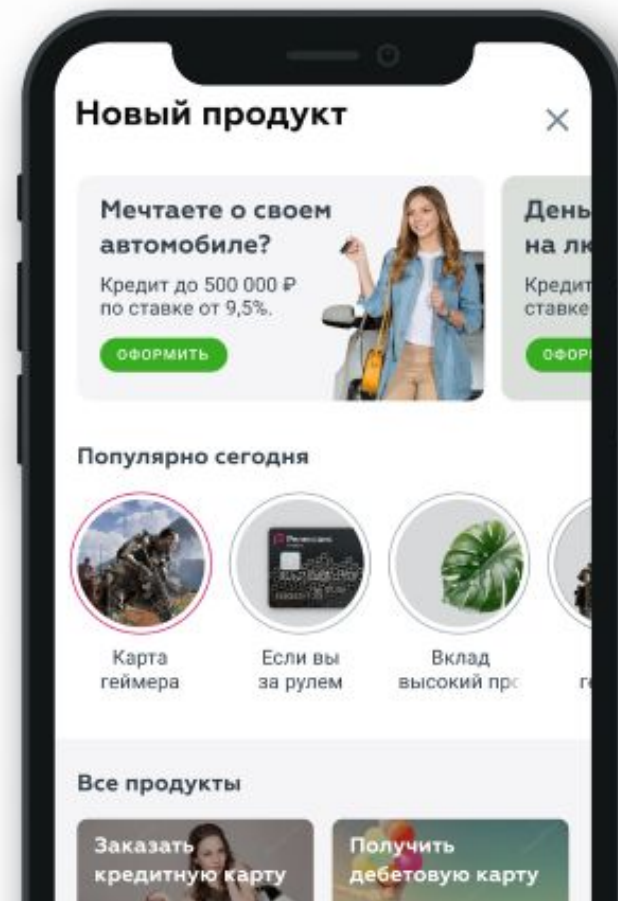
Новый продукт

×

Мечтаете о своем автомобиле?

Кредит до 500 000 ₽ по ставке от 9,5%.

ОФОРМИТЬ

День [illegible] на лк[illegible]

Кредит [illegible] ставке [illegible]

ОФОР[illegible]

Популярно сегодня

Карта геймера

Если вы за рулем

Вклад высокий пр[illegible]

ге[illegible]

Все продукты

Заказать кредитную карту

Получить дебетовую карту